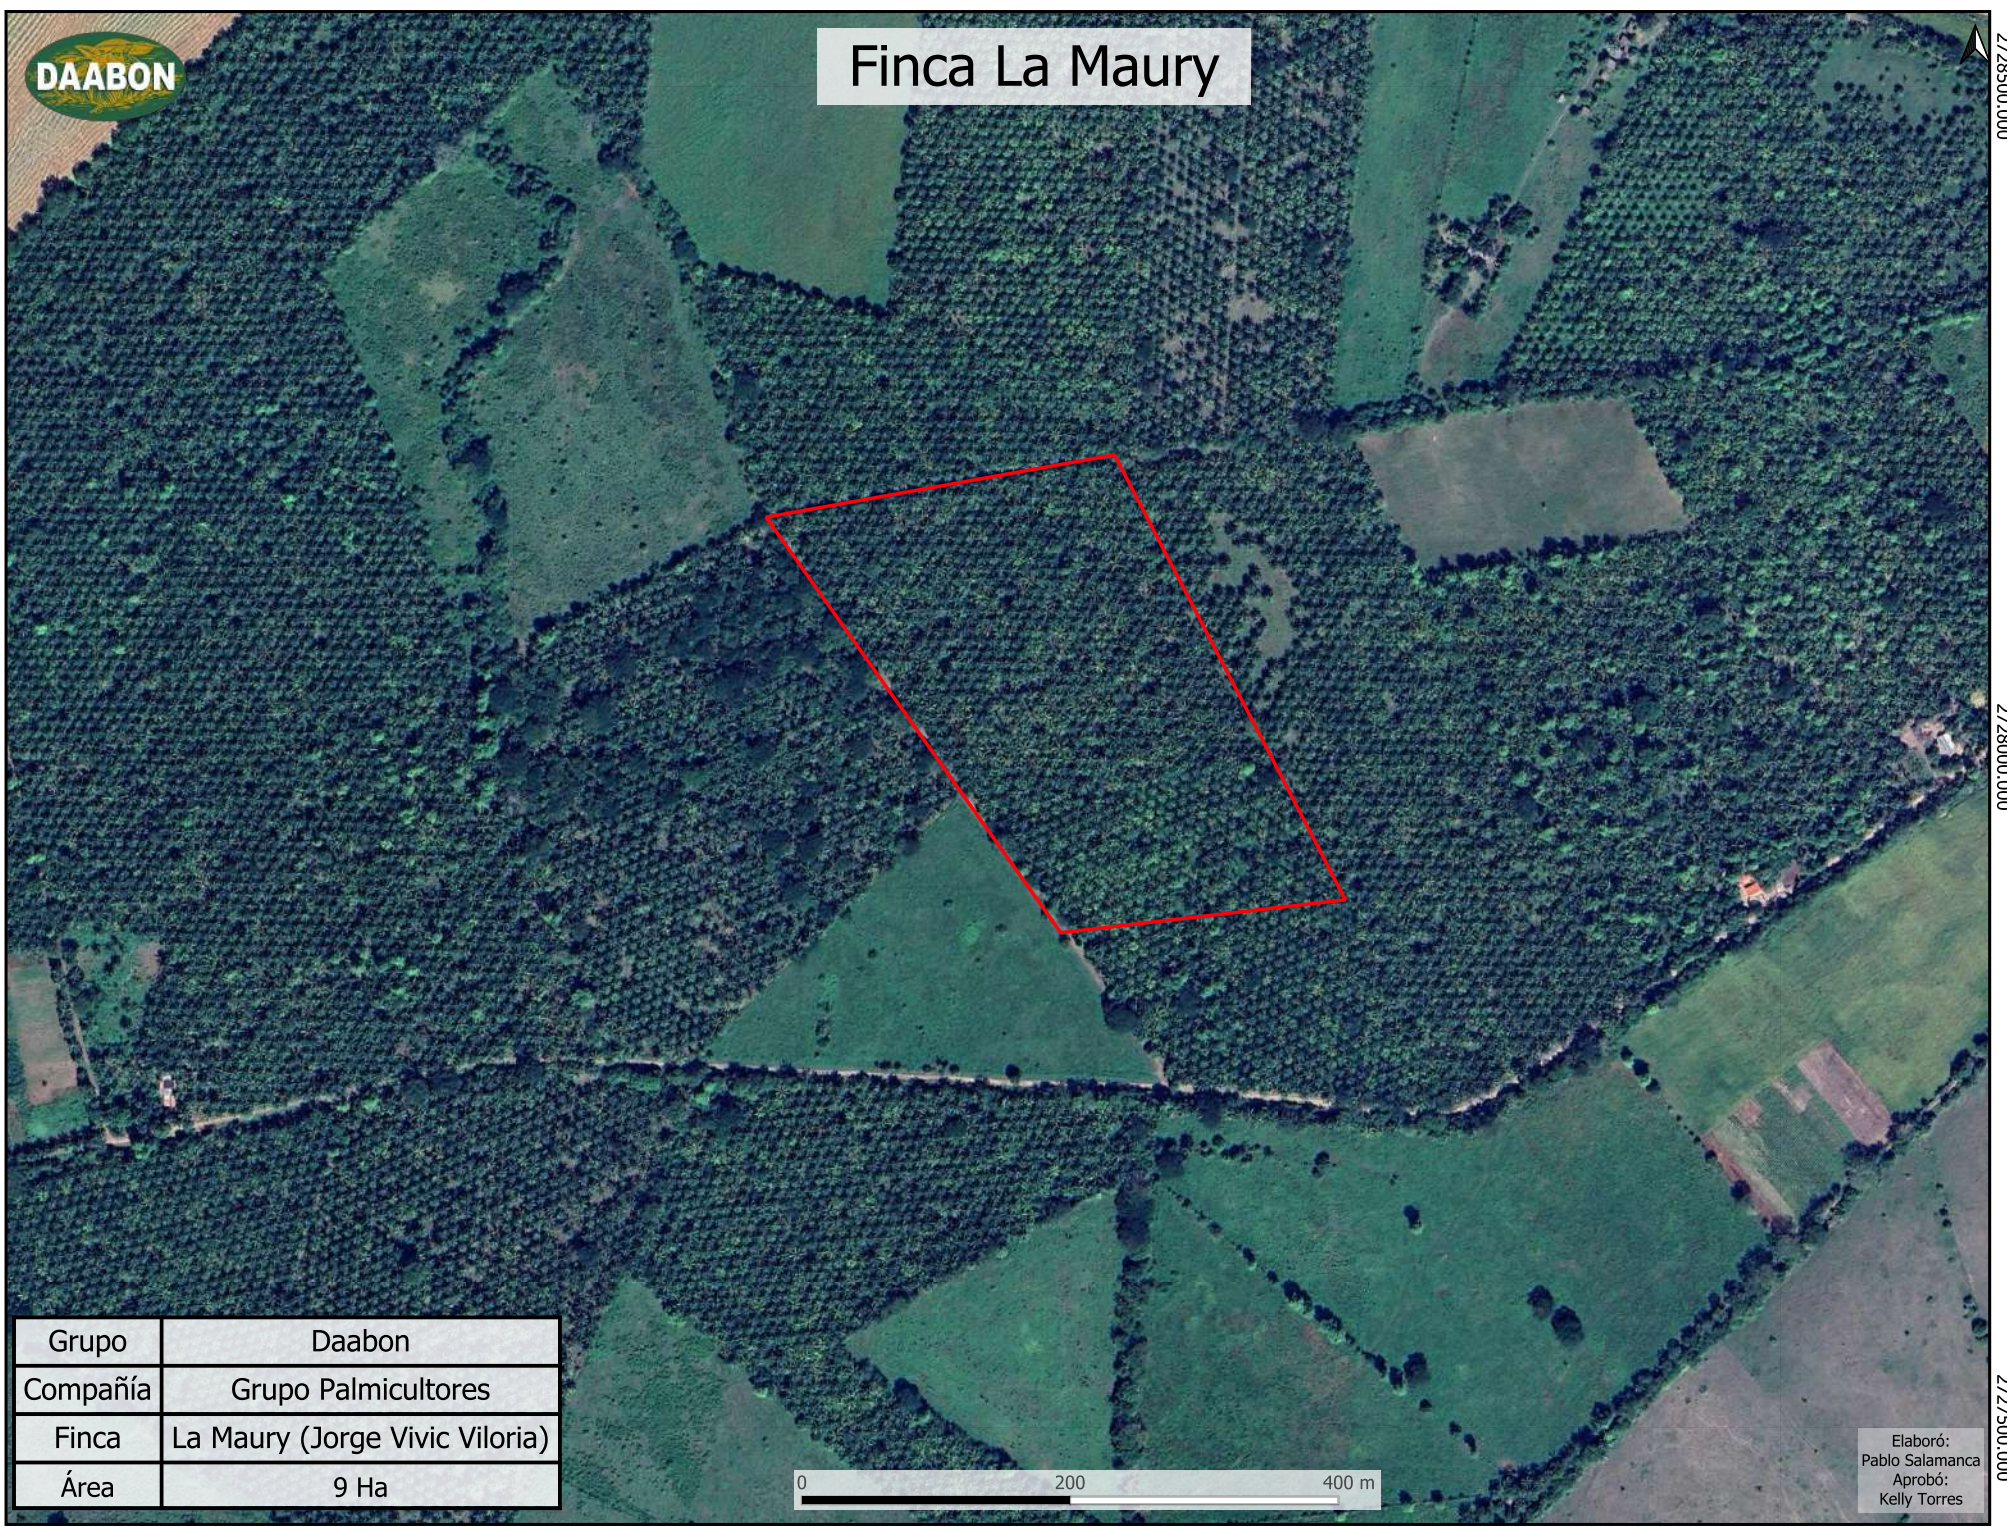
DAABON

Finca La Maury

| Grupo | Daabon |
|---|---|
| Compañía | Grupo Palmicultores |
| Finca | La Maury (Jorge Vivic Viloria) |
| Área | 9 Ha |

0 200 400 m

Elaboró:
Pablo Salamanca
Aprobó:
Kelly Torres

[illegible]
2280000
2275000